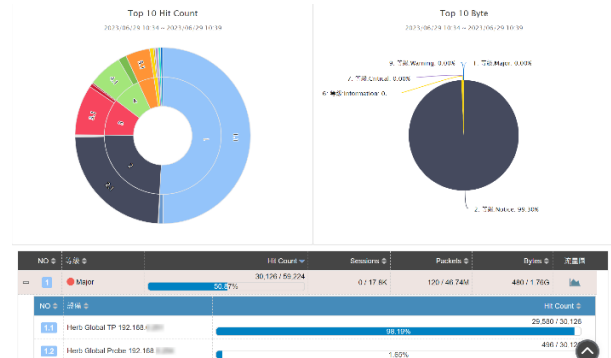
Top 10 Hit Count

2023/06/24 10:34 ~ 2023/06/29 10:39

Top 10 Byte

2023/06/24 10:34 ~ 2023/06/29 10:39

8. 等級:Warning: 0.00%

1. 等級:Major: 0.00%

7. 等級:Critical: 0.00%

6. 無效:Information: 0.

2. 等級:Notice: 99.30%

| NO | 等級 | Hit Count | Sessions | Packets | Bytes | 流量圖 |
|---|---|---|---|---|---|---|
| 1 | Major | 30,126 / 59,224 50.87% | 0 / 17.6K | 120 / 46.74M | 480 / 1.76G | |

| NO | 規則 | Hit Count |
|---|---|---|
| 1.1 | Herb Global TP 192.168.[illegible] | 29,580 / 30,126 98.19% |
| 1.2 | Herb Global Probe 192.168.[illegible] | 496 / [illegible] 1.65% |